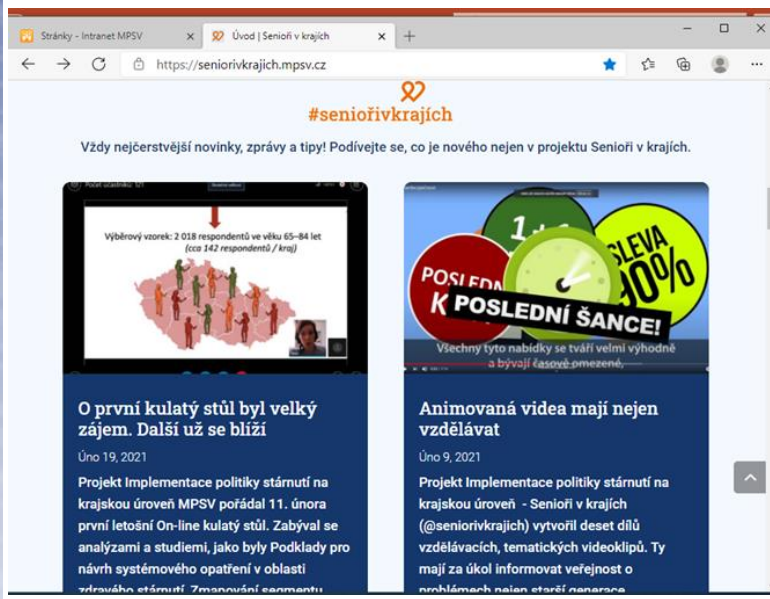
Stránky - Intranet MPSV ×
Úvod | Senioři v krajích ×
+
https://seniorivkrajich.mpsv.cz

#seniořivkrajích

Vždy nejčerstvější novinky, zprávy a tipy! Podívejte se, co je nového nejen v projektu Senioři v krajích.

Výběrový vzorek: 2 018 respondentů ve věku 65–84 let (cca 142 respondentů / kraj)

POSLEDN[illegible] K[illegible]
1+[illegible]
SLEVA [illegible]0%
POSLEDNÍ ŠANCE!
Všechny tyto nabídky se tváří velmi výhodně a bývají časově omezené,

O první kulatý stůl byl velký zájem. Další už se blíží

Úno 19, 2021

Projekt Implementace politiky stárnutí na krajskou úroveň MPSV pořádal 11. února první letošní On-line kulatý stůl. Zabýval se analýzami a studiemi, jako byly Podklady pro návrh systémového opatření v oblasti zdravého stárnutí. Zmapování segmentu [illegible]

Animovaná videa mají nejen vzdělávat

Úno 9, 2021

Projekt Implementace politiky stárnutí na krajskou úroveň - Senioři v krajích (@seniorivkrajich) vytvořil deset dílů vzdělávacích, tematických videoklipů. Ty mají za úkol informovat veřejnost o problémech nejen starší generace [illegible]